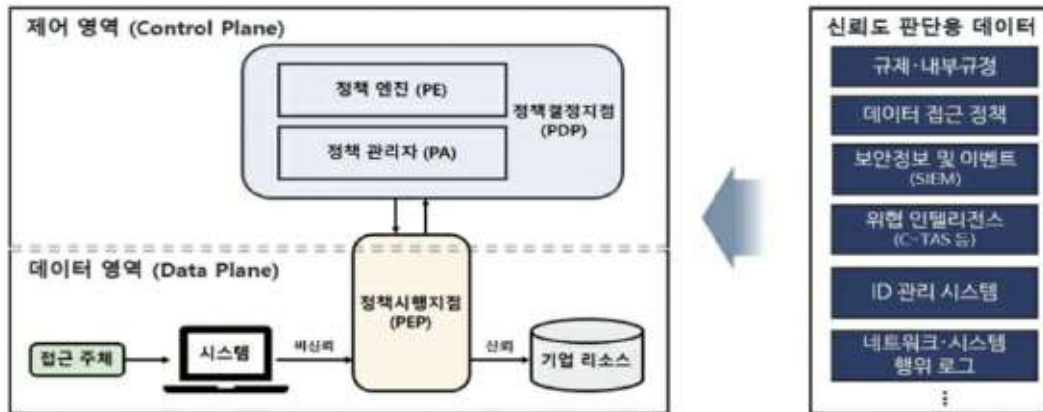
제어 영역 (Control Plane)

정책 엔진 (PE)

정책 관리자 (PA)

정책결정지점 (PDP)

데이터 영역 (Data Plane)

접근 주체

시스템

비신뢰

정책시행지점 (PEP)

신뢰

기업 리소스

신뢰도 판단용 데이터

규제·내부규정

데이터 접근 정책

보안정보 및 이벤트 (SIEM)

위협 인텔리전스 (C-TAS 등)

ID 관리 시스템

네트워크·시스템 행위 로그

⋮